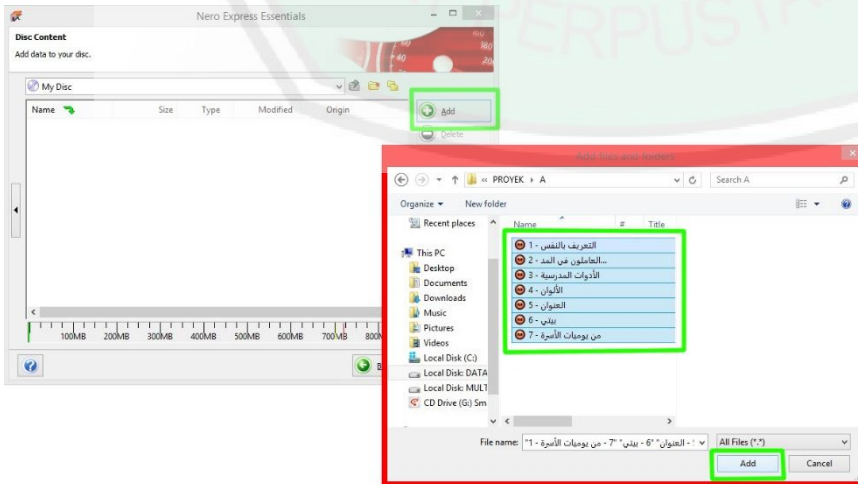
Nero Express Essentials

Disc Content
Add data to your disc.

My Disc

| Name | Size | Type | Modified | Origin |
|---|---|---|---|---|

Add
Delete

100MB 200MB 300MB 400MB 500MB 600MB 700MB 800M

PERPUS

Add files and folders

« PROYEK › A
Search A

Organize ▾ New folder

Recent places
This PC
Desktop
Documents
Downloads
Music
Pictures
Videos
Local Disk (C:)
Local Disk: DATA
Local Disk: MULT
CD Drive (G:) Sm

| Name | # | Title |
|---|---|---|
| التعريف بالنفس - 1 | | |
| ...العاملون في المد - 2 | | |
| الأدوات المدرسية - 3 | | |
| الألوان - 4 | | |
| العنوان - 5 | | |
| بيتي - 6 | | |
| من يوميات الأسرة - 7 | | |

File name: "1 - من يوميات الأسرة - 7" "بيتي - 6" "العنوان - ...
All Files (*.*)
Add
Cancel